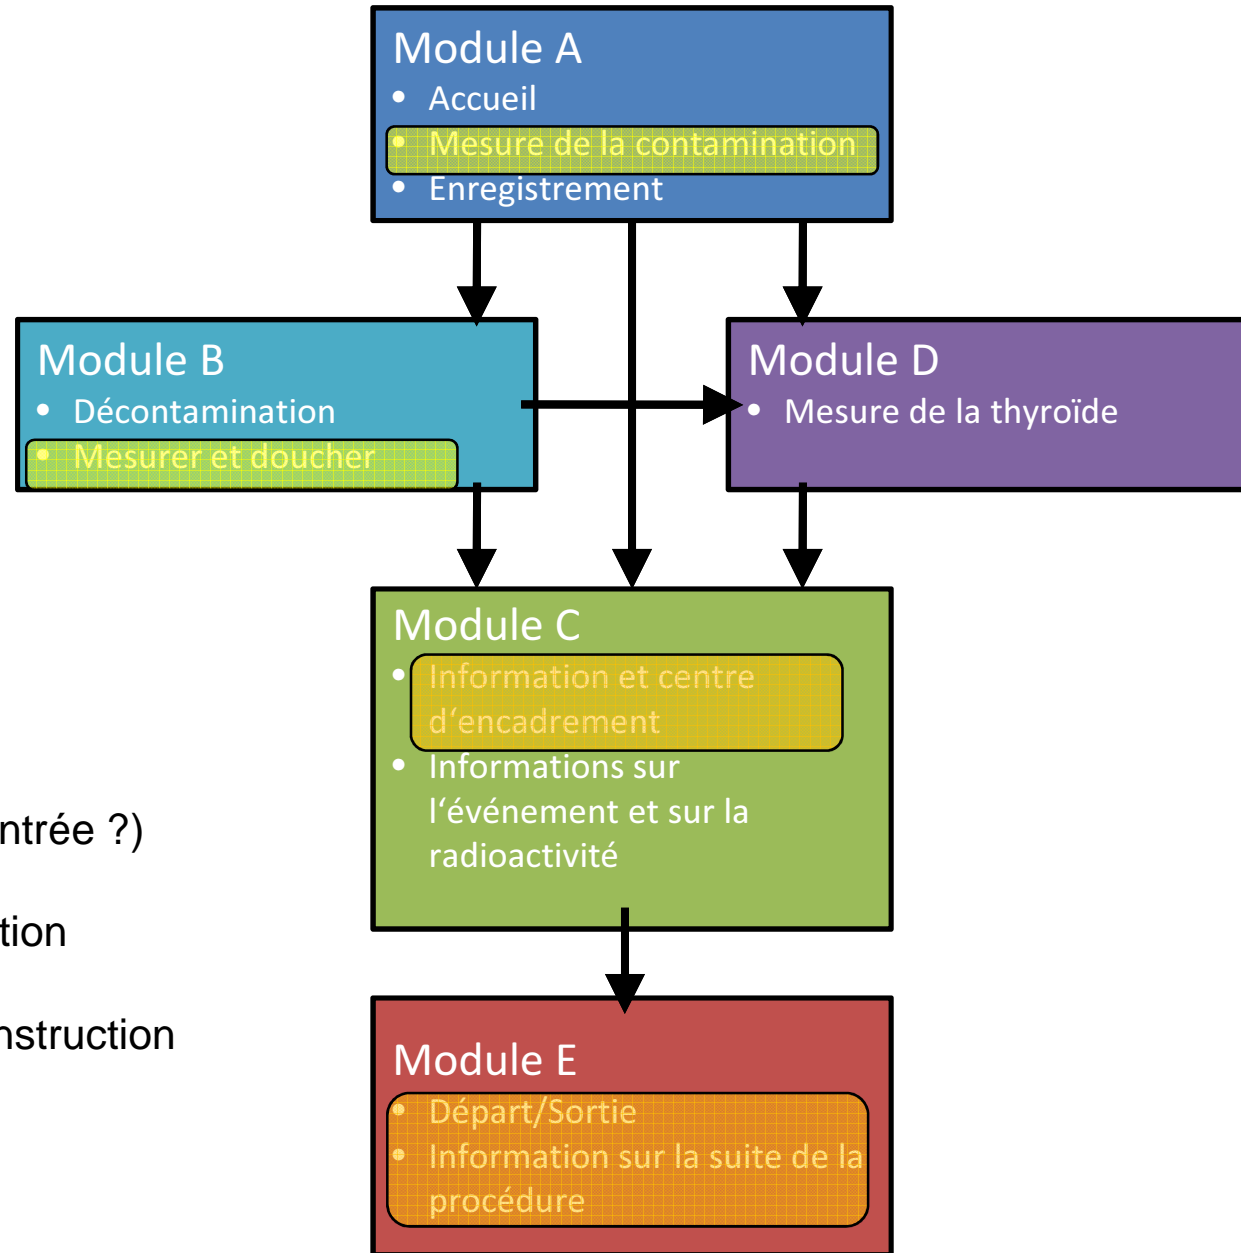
Module A
- Accueil
- Mesure de la contamination
- Enregistrement

Module B
- Décontamination
- Mesurer et doucher

Module D
- Mesure de la thyroïde

Module C
- Information et centre d'encadrement
- Informations sur l'événement et sur la radioactivité

ntrée ?)

tion

nstruction

Module E
- Départ/Sortie
- Information sur la suite de la procédure